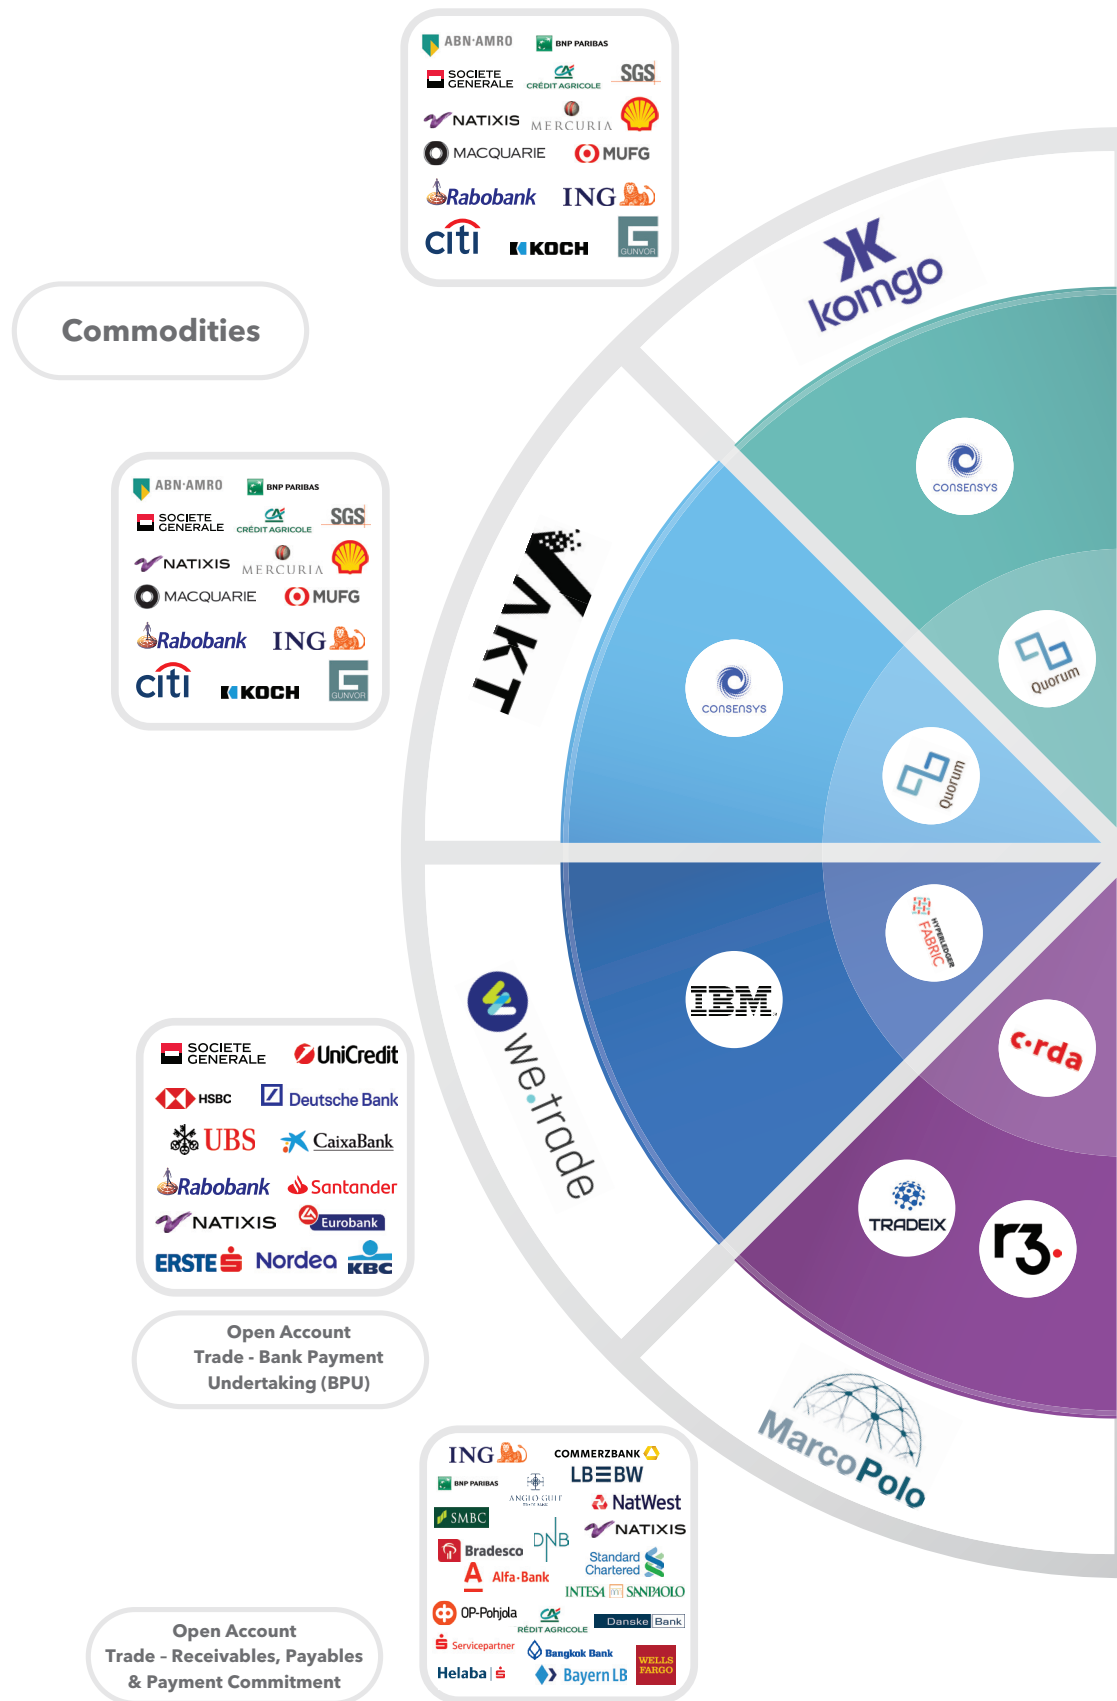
ABN·AMRO
BNP PARIBAS
SOCIETE GENERALE
CRÉDIT AGRICOLE
SGS
NATIXIS
MERCURIA
MACQUARIE
MUFG
Rabobank
ING
citi
KOCH
GUNVOR

Commodities

ABN·AMRO
BNP PARIBAS
SOCIETE GENERALE
CRÉDIT AGRICOLE
SGS
NATIXIS
MERCURIA
MACQUARIE
MUFG
Rabobank
ING
citi
KOCH
GUNVOR

komgo
consensys
Quorum
VAKT
consensys
Quorum
HYPERLEDGER FABRIC
IBM
we.trade
c·rda
TRADEIX
r3.

SOCIETE GENERALE
UniCredit
HSBC
Deutsche Bank
UBS
CaixaBank
Rabobank
Santander
NATIXIS
Eurobank
ERSTE
Nordea
KBC

Open Account Trade - Bank Payment Undertaking (BPU)

MarcoPolo

ING
COMMERZBANK
BNP PARIBAS
ANGLO GULF
LBBW
NatWest
SMBC
NATIXIS
Bradesco
DNB
Standard Chartered
Alfa-Bank
INTESA SANPAOLO
OP-Pohjola
CRÉDIT AGRICOLE
Danske Bank
Servicepartner
Bangkok Bank
WELLS FARGO
Helaba
Bayern LB

Open Account Trade - Receivables, Payables & Payment Commitment